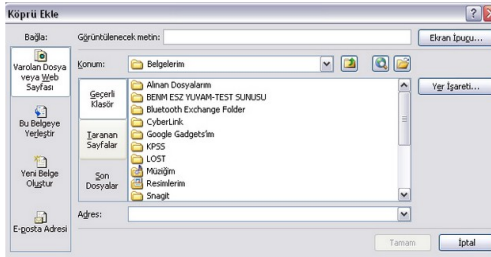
Köprü Ekle

Bağla:

Görüntülenecek metin:

Ekran İpuçu...

Varolan Dosya veya Web Sayfası

Bu Belgeye Yerleştir

Yeni Belge Oluştur

E-posta Adresi

Konum:

Belgelerim

Geçerli Klasör

Taranan Sayfalar

Son Dosyalar

Alınan Dosyalarım
BENM ESZ YUVAM-TEST SUNUSU
Bluetooth Exchange Folder
CyberLink
Google Gadgets'im
KPSS
LOST
Müziğim
Resimlerim
Snagit

Yer İşareti...

Adres:

Tamam

İptal